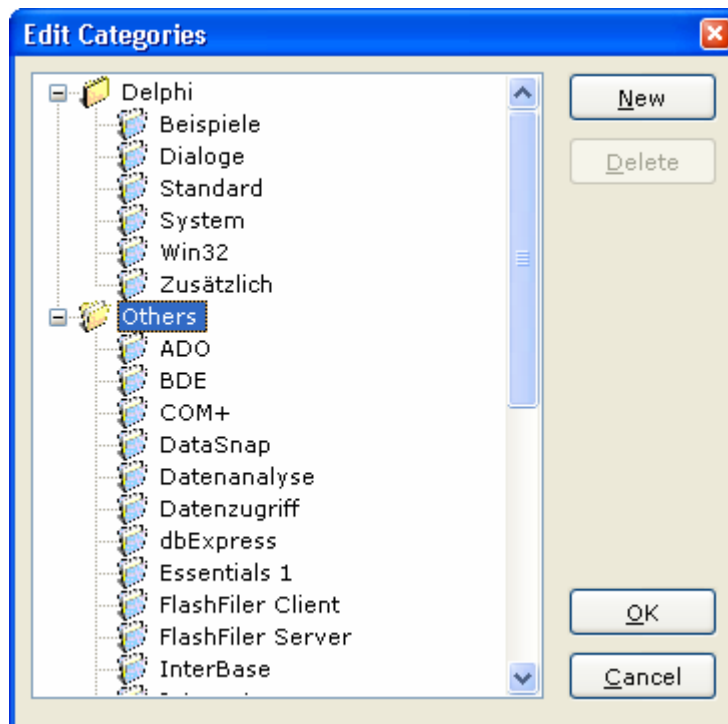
Edit Categories

Delphi
Beispiele
Dialoge
Standard
System
Win32
Zusätzlich
Others
ADO
BDE
COM+
DataSnap
Datenanalyse
Datenzugriff
dbExpress
Essentials 1
FlashFiler Client
FlashFiler Server
InterBase
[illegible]

New
Delete
OK
Cancel